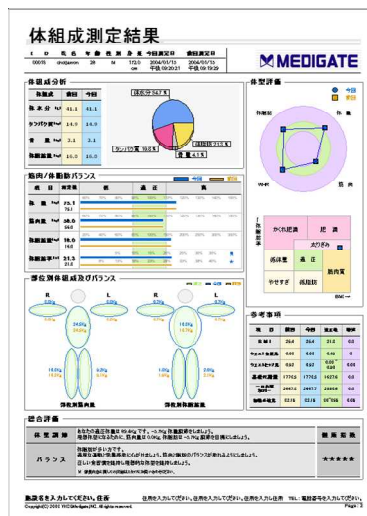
体組成測定結果

| ID | 氏名 | 年齢 | 性別 | 身長 | 今回測定日 | 前回測定日 |
|---|---|---|---|---|---|---|
| 00015 | choijamon | 28 | M | 172.0 cm | 2004/01/13 午後 09:20:21 | 2004/01/13 午後 09:19:29 |

MEDIGATE

体組成分析

| 体組成 | 前回 | 今回 |
|---|---|---|
| 体水分 | 41.1 | 41.1 |
| タンパク質 | 14.9 | 14.9 |
| 骨量 | 3.1 | 2.1 |
| 体脂肪量 | 15.0 | 15.0 |

体水分 56.7 %
タンパク質 19.8 %
骨量 4.1 %
体脂肪量 21.3 %

体型評価

今回
前回

筋肉/体脂肪バランス

| 項目 | 前回値 | 低 | 適正 | 高 |
|---|---|---|---|---|
| 体重 | 73.1 / 73.1 | | | |
| 筋肉量 | 58.0 / 58.0 | | | |
| 体脂肪量 | 15.0 / 15.0 | | | |
| 体脂肪率 | 21.3 / 21.3 | | | |

かくれ肥満 | 肥満
太りぎみ
筋肉質
標準 | 適正
やせすぎ | 低脂肪

BMI

部位別体組成及びバランス

R L R L

部位別筋肉量 部位別脂肪量

参考事項

| 項目 | 前回 | 今回 | 適正水準 | 増減 |
|---|---|---|---|---|
| BMI | 24.6 | 24.6 | 21.8 | 0.0 |
| ウエスト/ヒップ比 | 0.88 | 0.88 | 0.88 | 0 |
| ウエスト/ヒップ比 | 0.82 | 0.82 | 0.80 | 0.00 |
| 基礎代謝量 | 1776.0 | 1776.0 | 1637.4 | 0.0 |
| 一日必要熱量 | 2663.5 | 2663.7 | 2000.0 | 0.0 |
| 細胞外液比率 | 32.16 | 32.16 | 22~35.0 | 0.00 |

総合評価

体重調節 | あなたの適正体重は 69.4kg です。-3.7kg 体重調節をしましょう。 | 健康指数

バランス | ★★★★★

施設名を入力してください。住所 住所を入力してください。住所を入力してください。住所を入力し住所 TEL: 電話番号を入力してください。
Copyright(C) 2003 YKCMedigate INC. All rights reserved. Page: 3